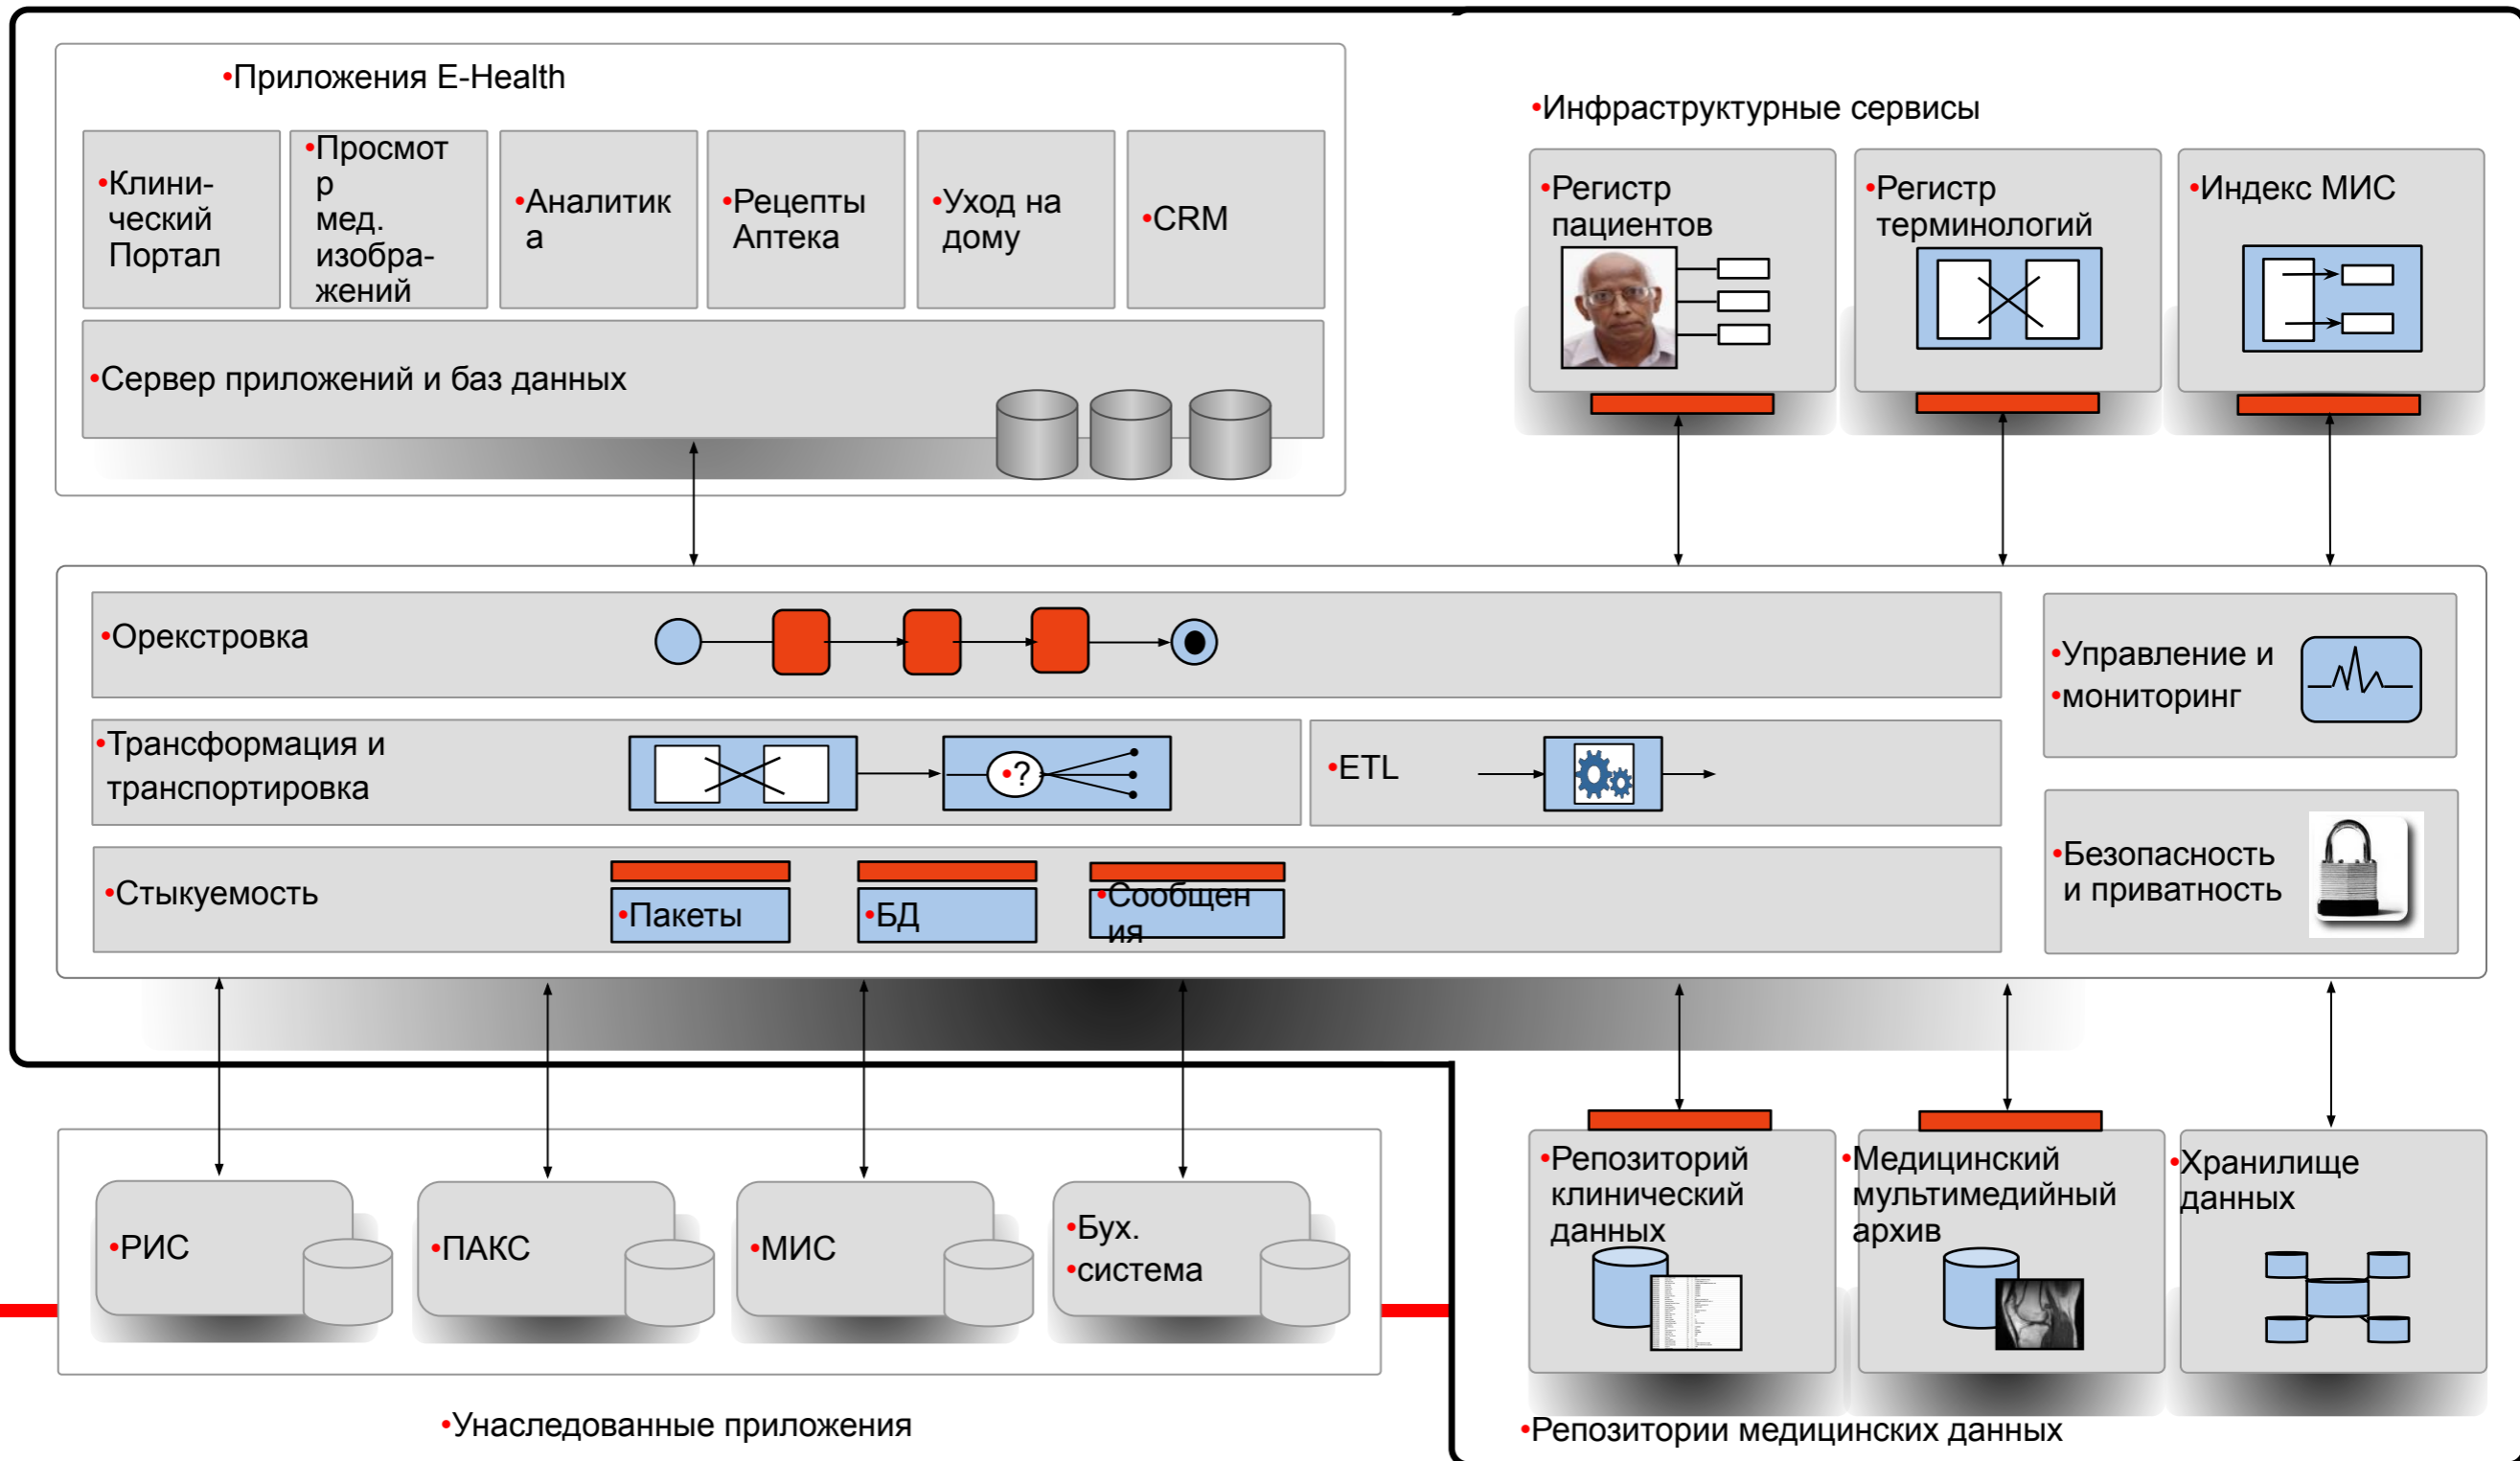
•Приложения E-Health

•Клинический Портал

•Просмотр мед. изображений

•Аналитика

•Рецепты Аптека

•Уход на дому

•CRM

•Сервер приложений и баз данных

•Инфраструктурные сервисы

•Регистр пациентов

•Регистр терминологий

•Индекс МИС

•Оркестровка

•Управление и
•мониторинг

•Трансформация и транспортировка

?

•ETL

•Стыкуемость

•Пакеты

•БД

•Сообщения

•Безопасность и приватность

•РИС

•ПАКС

•МИС

•Бух.
•система

•Унаследованные приложения

•Репозиторий клинический данных

•Медицинский мультимедийный архив

•Хранилище данных

•Репозитории медицинских данных